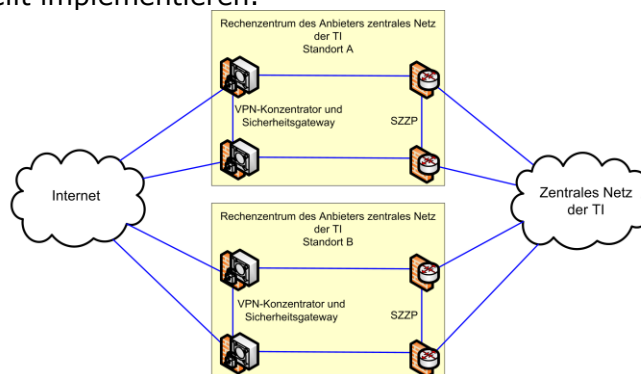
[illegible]eit implementieren.

Rechenzentrum des Anbieters zentrales Netz der TI
Standort A

VPN-Konzentrator und Sicherheitsgateway

SZZP

Internet

Zentrales Netz der TI

Rechenzentrum des Anbieters zentrales Netz der TI
Standort B

VPN-Konzentrator und Sicherheitsgateway

SZZP